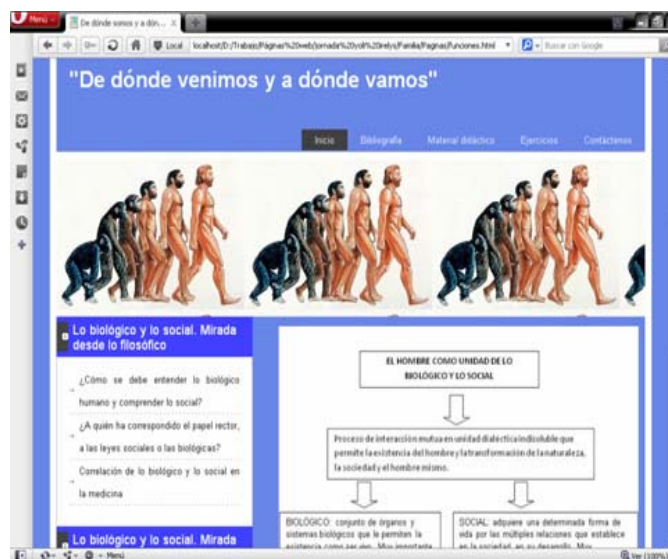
Menú
De dónde somos y a dón...
Local localhost/D:/Trabajo/Páginas%20web/Jornada%20yoli%20irelys/Familia/Paginas/Funciones.html
Buscar con Google

"De dónde venimos y a dónde vamos"

Inicio Bibliografía Material didáctico Ejercicios Contáctenos

Lo biológico y lo social. Mirada desde lo filosófico

¿Cómo se debe entender lo biológico humano y comprender lo social?

¿A quién ha correspondido el papel rector, a las leyes sociales o las biológicas?

Correlación de lo biológico y lo social en la medicina

Lo biológico y lo social. Mirada

EL HOMBRE COMO UNIDAD DE LO BIOLÓGICO Y LO SOCIAL

Proceso de interacción mutua en unidad dialéctica indisoluble que permite la existencia del hombre y la transformación de la naturaleza, la sociedad y el hombre mismo.

BIOLÓGICO: conjunto de órganos y sistemas biológicos que le permiten la existencia como ser vivo. Muy importante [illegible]

SOCIAL: adquiere una determinada forma de vida por las múltiples relaciones que establece en la sociedad, en su desarrollo. Muy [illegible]

Ver (100%)